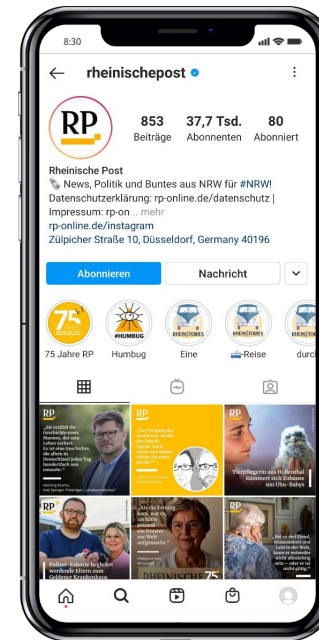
8:30

rheinischepost

RP

853 Beiträge
37,7 Tsd. Abonnenten
80 Abonniert

Rheinische Post
📎 News, Politik und Buntes aus NRW für #NRW! Datenschutzerklärung: rp-online.de/datenschutz | Impressum: rp-on... mehr
rp-online.de/instagram
Zülpicher Straße 10, Düsseldorf, Germany 40196

Abonnieren
Nachricht

75 Jahre RP
#HUMBUG Humbug
RHEINSTORIES Eine
RHEINSTORIES Reise
RHEINSTORIES durch

RP „Sie erzählt die Geschichte eines Mannes, der sein Leben verliert. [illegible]“
RP „Der Vorgang des Zeichnens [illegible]“
RP Tierpflegerin aus Hellenthal kümmert sich Zuhause um Uhu-Babys
RP Polizei-Eskorte begleitet werdende Eltern zum Geldener Krankenhaus
RP „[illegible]“
RHEINISCHE 75
RP „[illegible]“